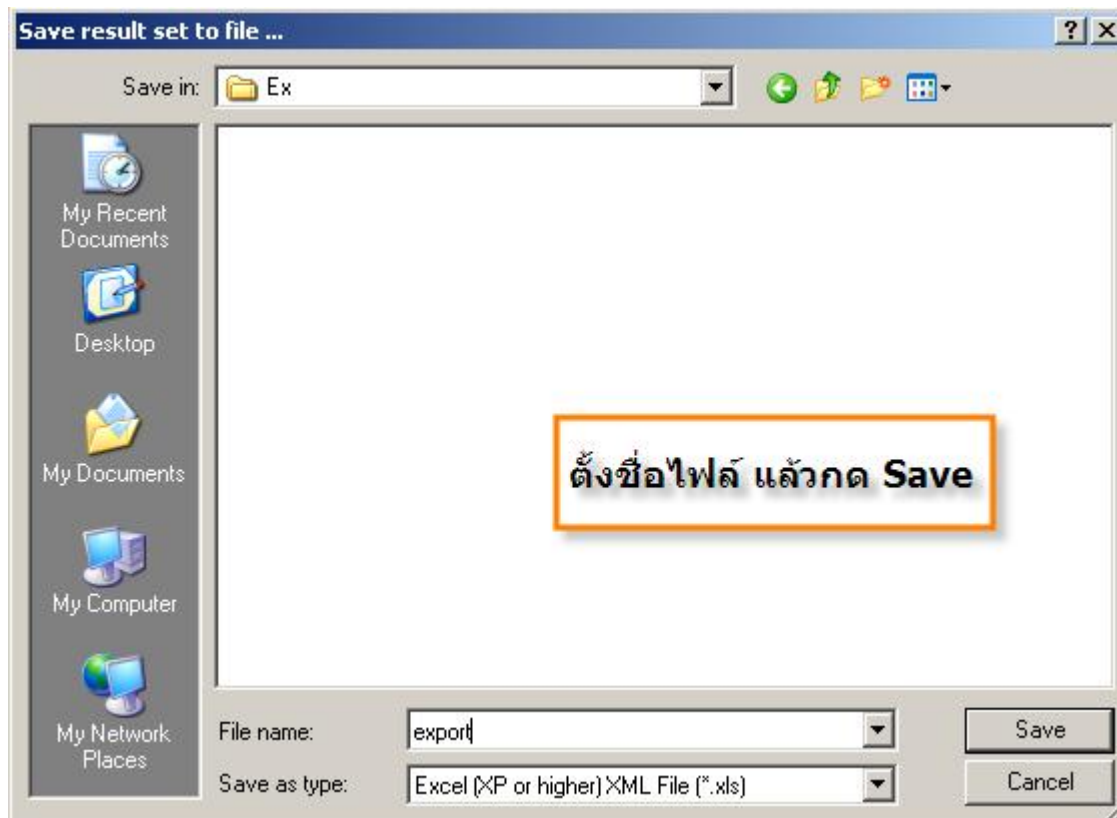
Save result set to file ...

?

Save in: Ex

My Recent Documents

Desktop

My Documents

My Computer

My Network Places

ตั้งชื่อไฟล์ แล้วกด Save

File name: export

Save as type: Excel (XP or higher) XML File (*.xls)

Save

Cancel